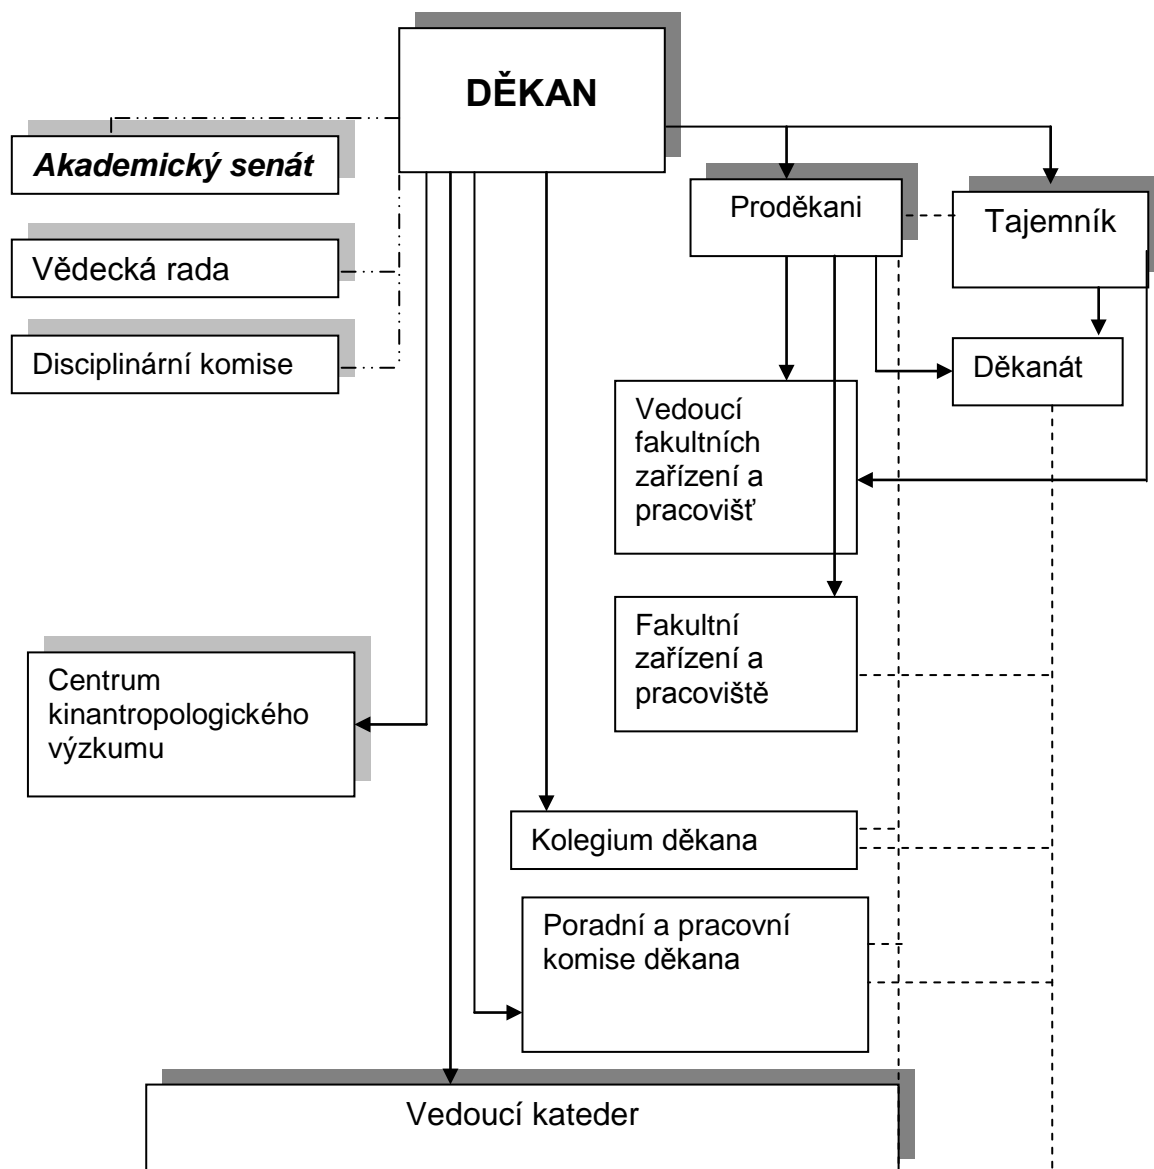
DĚKAN

Akademický senát

Vědecká rada

Disciplinární komise

Proděkani

Tajemník

Děkanát

Vedoucí fakultních zařízení a pracovišť

Fakultní zařízení a pracoviště

Centrum kinantropologického výzkumu

Kolegium děkana

Poradní a pracovní komise děkana

Vedoucí kateder